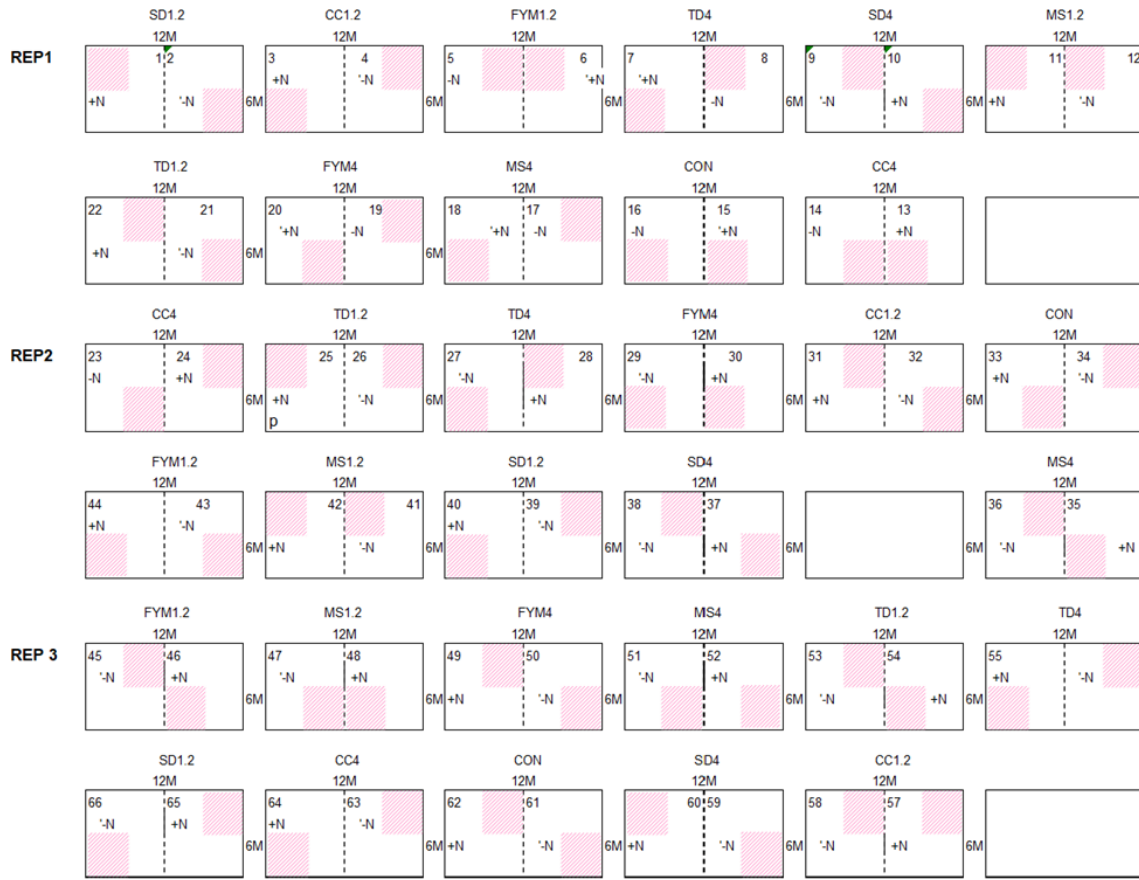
REP1

SD1.2
12M
1 2
+N '-N
6M

CC1.2
12M
3 4
+N '-N
6M

FYM1.2
12M
5 6
-N '+N
6M

TD4
12M
7 8
'+N
-N
6M

SD4
12M
9 10
'-N +N
6M

MS1.2
12M
11 12
+N '-N

TD1.2
12M
22 21
+N '-N
6M

FYM4
12M
20 19
'+N -N
6M

MS4
12M
18 17
'+N -N

CON
12M
16 15
-N '+N

CC4
12M
14 13
-N +N

REP2

CC4
12M
23 24
-N +N
6M

TD1.2
12M
25 26
+N '-N
p
6M

TD4
12M
27 28
'-N
+N
6M

FYM4
12M
29 30
'-N +N
6M

CC1.2
12M
31 32
+N '-N
6M

CON
12M
33 34
+N '-N

FYM1.2
12M
44 43
+N '-N
6M

MS1.2
12M
42 41
+N '-N
6M

SD1.2
12M
40 39
+N '-N
6M

SD4
12M
38 37
'-N +N
6M

6M

MS4
12M
36 35
'-N +N

REP 3

FYM1.2
12M
45 46
'-N +N
6M

MS1.2
12M
47 48
'-N +N
6M

FYM4
12M
49 50
+N '-N
6M

MS4
12M
51 52
'-N +N
6M

TD1.2
12M
53 54
'-N +N
6M

TD4
12M
55
+N '-N

SD1.2
12M
66 65
'-N +N
6M

CC4
12M
64 63
+N '-N
6M

CON
12M
62 61
+N '-N
6M

SD4
12M
60 59
+N '-N
6M

CC1.2
12M
58 57
'-N +N
6M